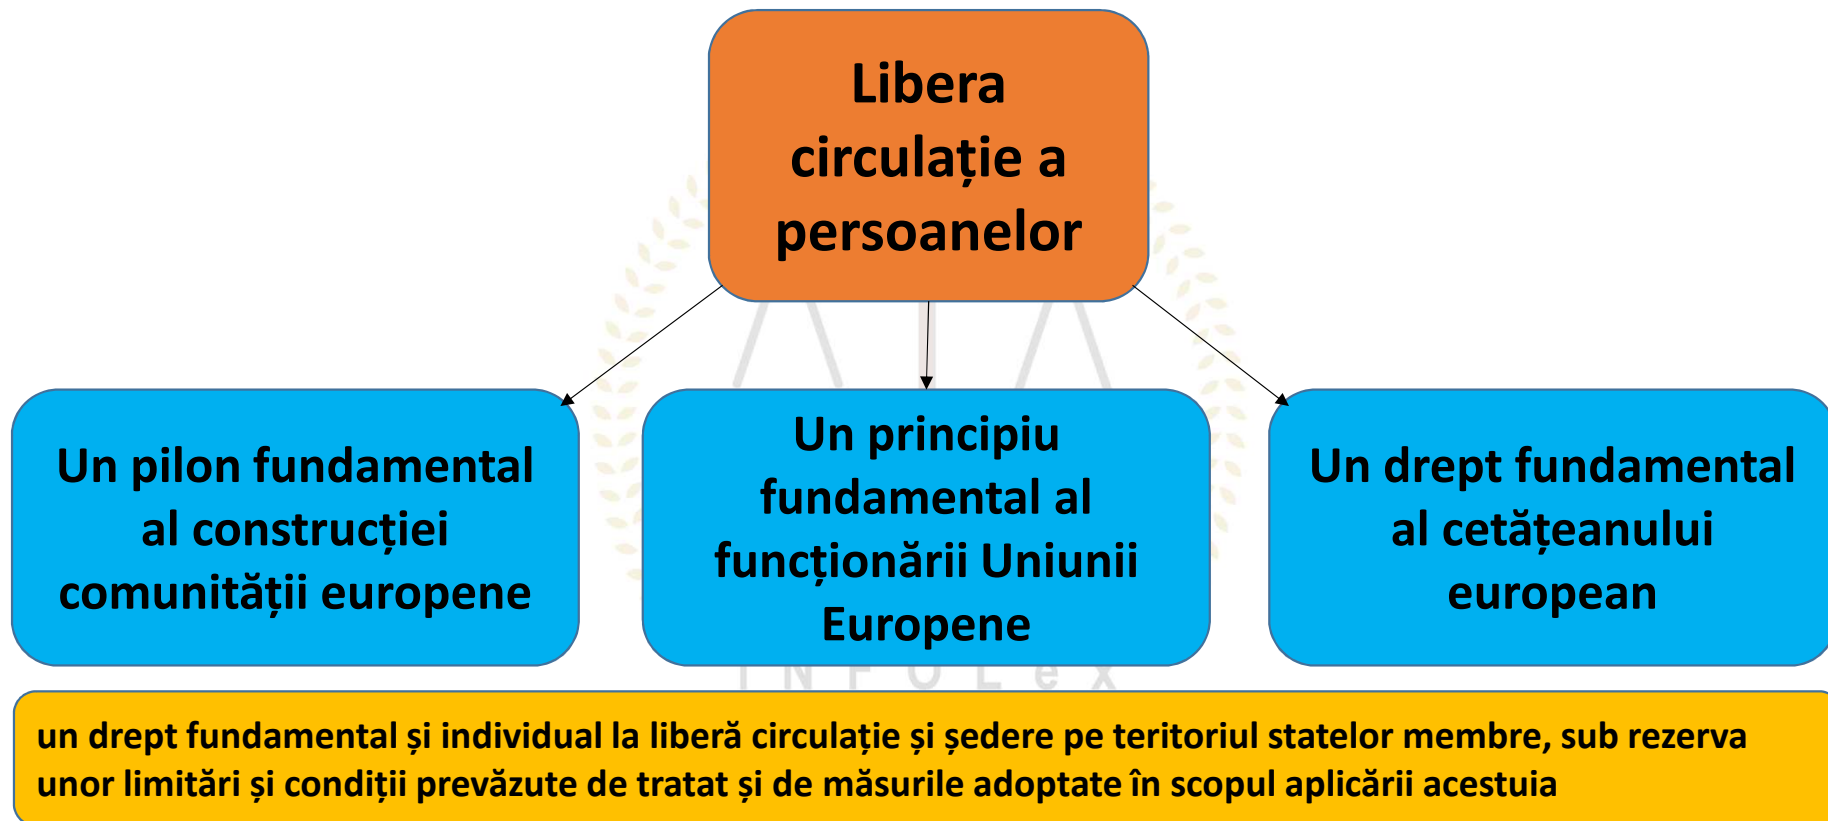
Libera circulație a persoanelor

Un pilon fundamental al construcției comunității europene

Un principiu fundamental al funcționării Uniunii Europene

Un drept fundamental al cetățeanului european

INFOLEX

un drept fundamental și individual la liberă circulație și ședere pe teritoriul statelor membre, sub rezerva unor limitări și condiții prevăzute de tratat și de măsurile adoptate în scopul aplicării acestuia